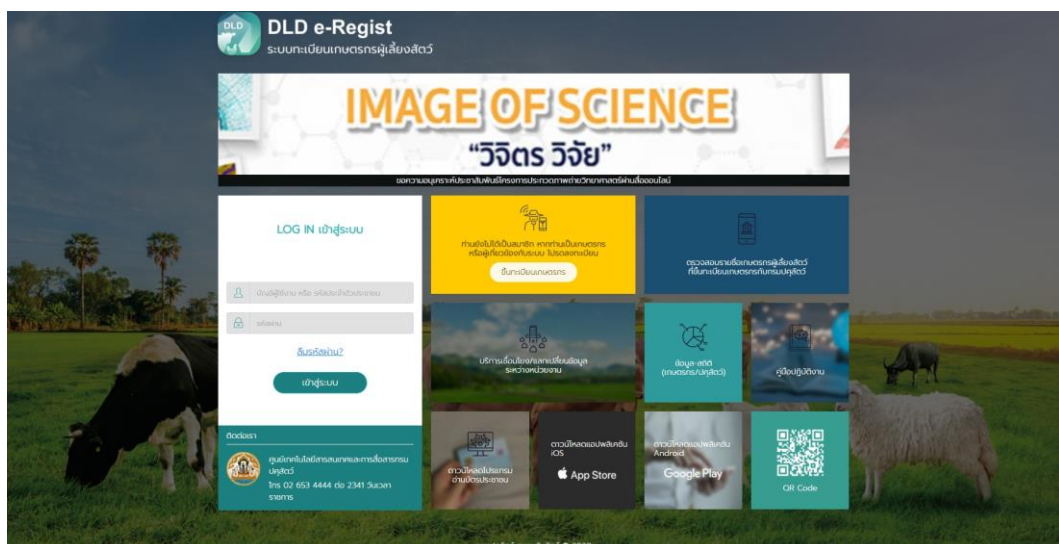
DLD

DLD e-Regist
ระบบทะเบียนเกษตรกรผู้เลี้ยงสัตว์

IMAGE OF SCIENCE
"วิจิตร วิจัย"
ขอความอนุเคราะห์ประชาสัมพันธ์โครงการประกวดภาพถ่ายวิทยาศาสตร์ผ่านสื่อออนไลน์

LOG IN เข้าสู่ระบบ

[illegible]

รหัสผ่าน

ลืมรหัสผ่าน?

เข้าสู่ระบบ

ติดต่อเรา

ศูนย์เทคโนโลยีสารสนเทศและการสื่อสารกรมปศุสัตว์
โทร 02 653 4444 ต่อ 2341 วันเวลาราชการ

ท่านยังไม่ได้เป็นสมาชิก หากท่านเป็นเกษตรกร หรือผู้ที่เกี่ยวข้องกับระบบ โปรดลงทะเบียน

ขึ้นทะเบียนเกษตรกร

ตรวจสอบรายชื่อเกษตรกรผู้เลี้ยงสัตว์ ที่ขึ้นทะเบียนเกษตรกรกับกรมปศุสัตว์

บริการเชื่อมโยงและแลกเปลี่ยนข้อมูล ระหว่างหน่วยงาน

ข้อมูล-สถิติ (เกษตรกร/ปศุสัตว์)

คู่มือปฏิบัติงาน

ดาวน์โหลดโปรแกรมอ่านบัตรประชาชน

ดาวน์โหลดแอปพลิเคชัน iOS

App Store

ดาวน์โหลดแอปพลิเคชัน Android

Google Play

QR Code

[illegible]